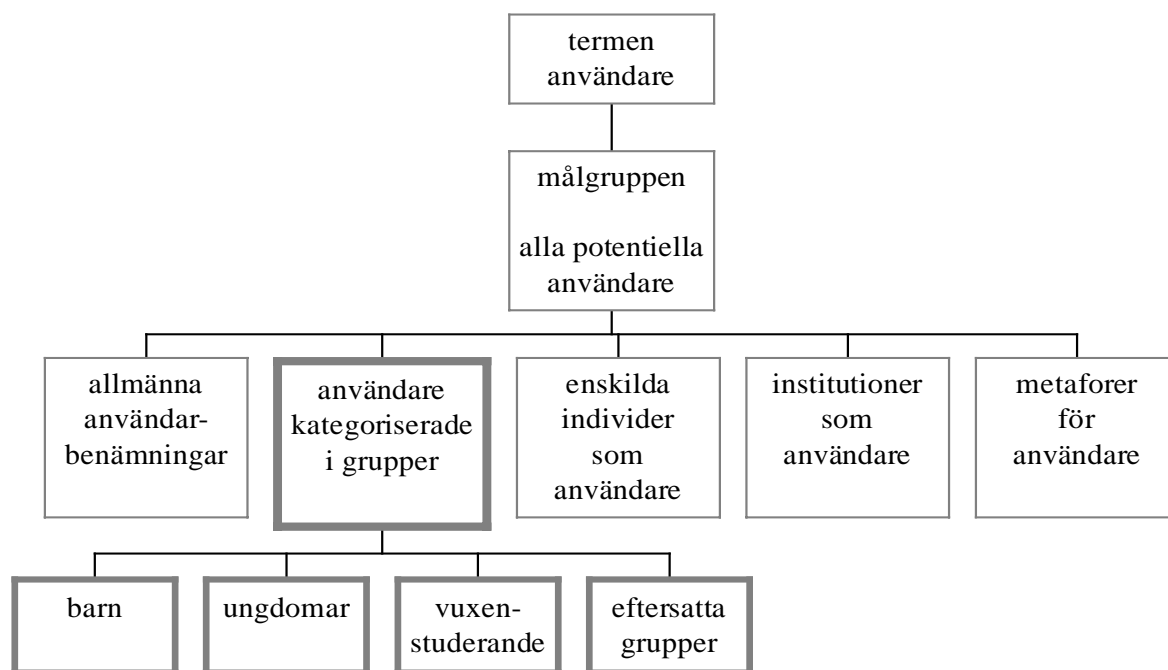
termen användare

målgruppen

alla potentiella användare

allmänna användarbenämningar

användare kategoriserade i grupper

enskilda individer som användare

institutioner som användare

metaforer för användare

barn

ungdomar

vuxenstuderande

eftersatta grupper